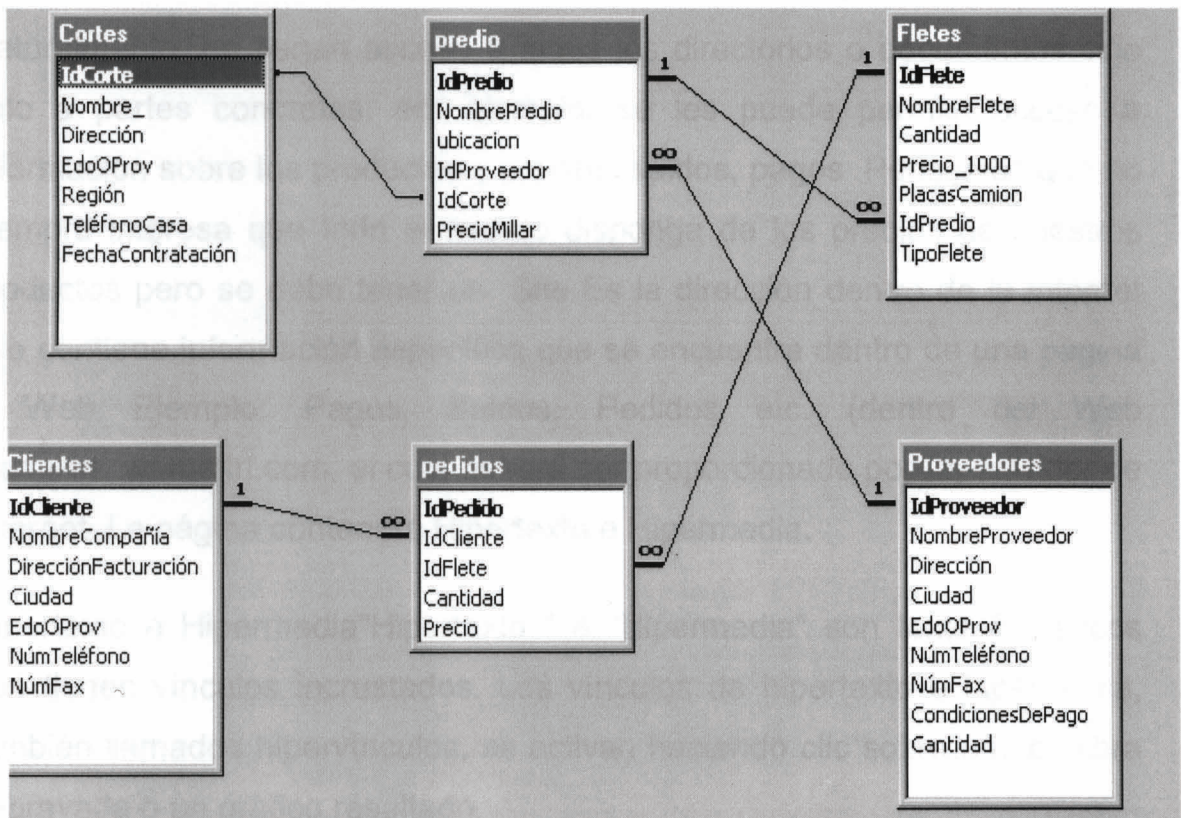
Cortes
IdCorte
Nombre_
Dirección
EdoOProv
Región
TeléfonoCasa
FechaContratación

predio
IdPredio
NombrePredio
ubicacion
IdProveedor
IdCorte
PrecioMillar

Fletes
IdFlete
NombreFlete
Cantidad
Precio_1000
PlacasCamion
IdPredio
TipoFlete

1
1
∞
∞

Clientes
IdCliente
NombreCompañía
DirecciónFacturación
Ciudad
EdoOProv
NúmTeléfono
NúmFax

1
∞

pedidos
IdPedido
IdCliente
IdFlete
Cantidad
Precio

∞

1

Proveedores
IdProveedor
NombreProveedor
Dirección
Ciudad
EdoOProv
NúmTeléfono
NúmFax
CondicionesDePago
Cantidad

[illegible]